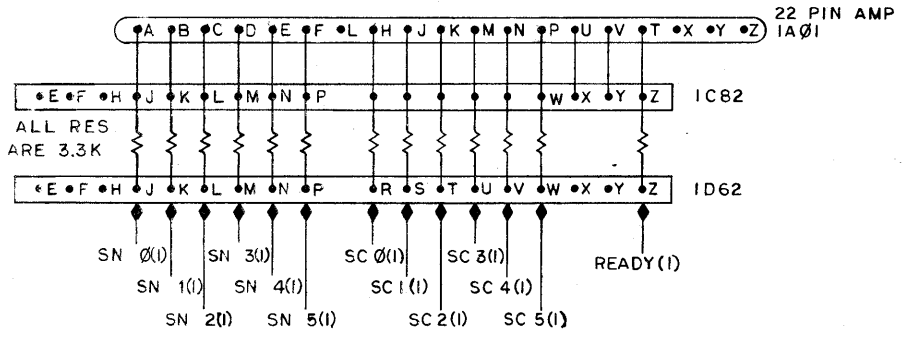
A B C D E F L H J K M N P U V T X Y Z

22 PIN AMP
1AØ1

E F H J K L M N P W X Y Z

1C82

ALL RES ARE 3.3K

E F H J K L M N P R S T U V W X Y Z

1D62

SN Ø(1)
SN 1(1)
SN 2(1)
SN 3(1)
SN 4(1)
SN 5(1)
SC Ø(1)
SC 1(1)
SC 2(1)
SC 3(1)
SC 4(1)
SC 5(1)
READY(1)